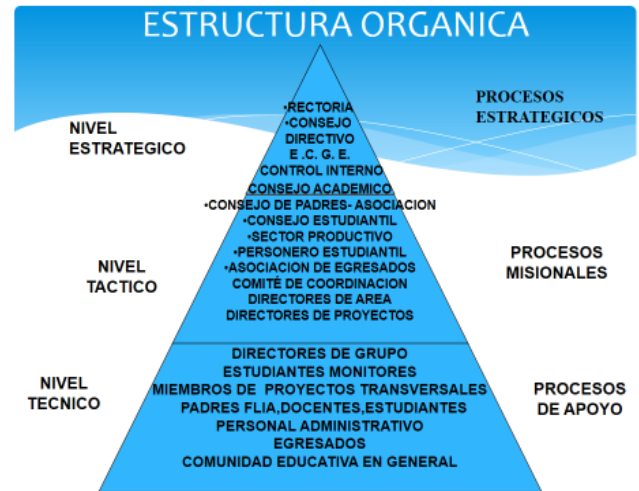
ESTRUCTURA ORGANICA

NIVEL ESTRATEGICO

•RECTORIA
•CONSEJO DIRECTIVO
E .C. G. E.
CONTROL INTERNO
CONSEJO ACADEMICO

PROCESOS ESTRATEGICOS

NIVEL TACTICO

•CONSEJO DE PADRES- ASOCIACION
•CONSEJO ESTUDIANTIL
•SECTOR PRODUCTIVO
•PERSONERO ESTUDIANTIL
•ASOCIACION DE EGRESADOS
COMITÉ DE COORDINACION
DIRECTORES DE AREA
DIRECTORES DE PROYECTOS

PROCESOS MISIONALES

NIVEL TECNICO

DIRECTORES DE GRUPO
ESTUDIANTES MONITORES
MIEMBROS DE PROYECTOS TRANSVERSALES
PADRES FLIA,DOCENTES,ESTUDIANTES
PERSONAL ADMINISTRATIVO
EGRESADOS
COMUNIDAD EDUCATIVA EN GENERAL

PROCESOS DE APOYO